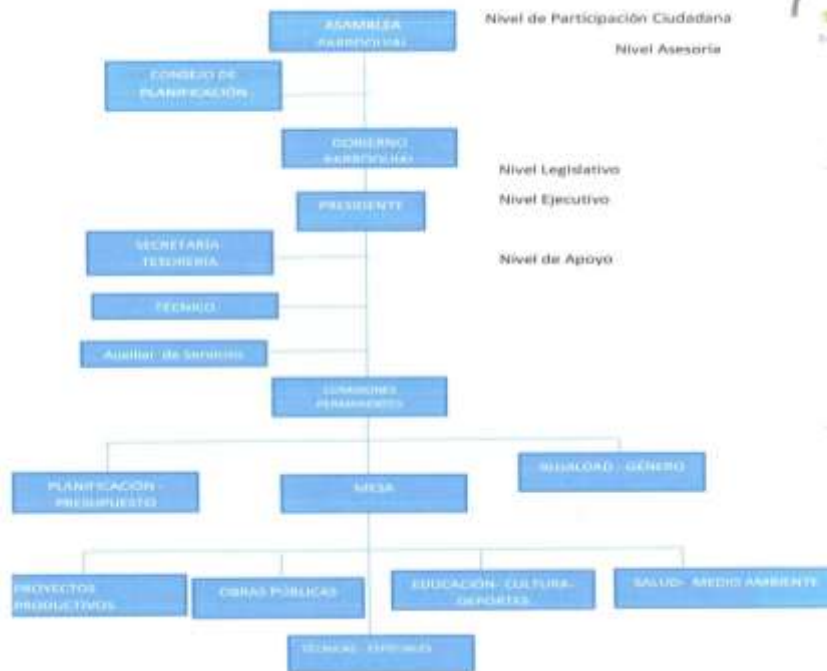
ASAMBLEA PARROQUIAL

Nivel de Participación Ciudadana

Nivel Asesoria

CONSEJO DE PLANIFICACIÓN

GOBIERNO PARROQUIAL

Nivel Legislativo

PRESIDENTE

Nivel Ejecutivo

SECRETARIA TESORERIA

Nivel de Apoyo

TECNICO

Auxiliar de Servicios

COMISIONES PERMANENTES

PLANIFICACIÓN - PRESUPUESTO

MESA

IGUALDAD - GÉNERO

PROYECTOS PRODUCTIVOS

OBRAS PÚBLICAS

EDUCACIÓN - CULTURA - DEPORTES

SALUD - MEDIO AMBIENTE

TECNICAS - ESPECIALES